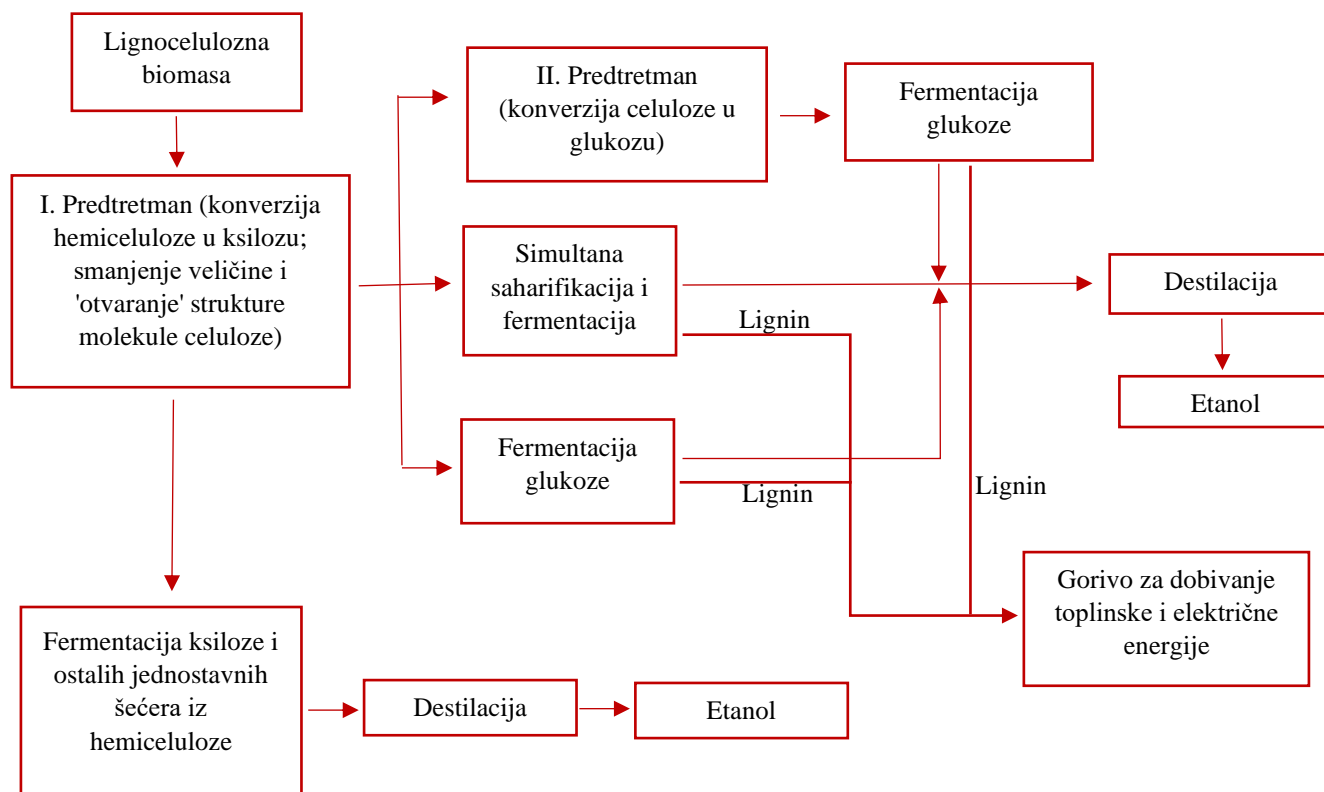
Lignocelulozna biomasa

I. Predtretman (konverzija hemiceluloze u ksilozu; smanjenje veličine i 'otvaranje' strukture molekule celuloze)

II. Predtretman (konverzija celuloze u glukozu)

Fermentacija glukoze

Simultana saharifikacija i fermentacija

Lignin

Destilacija

Etanol

Fermentacija glukoze

Lignin

Lignin

Gorivo za dobivanje toplinske i električne energije

Fermentacija ksiloze i ostalih jednostavnih šećera iz hemiceluloze

Destilacija

Etanol